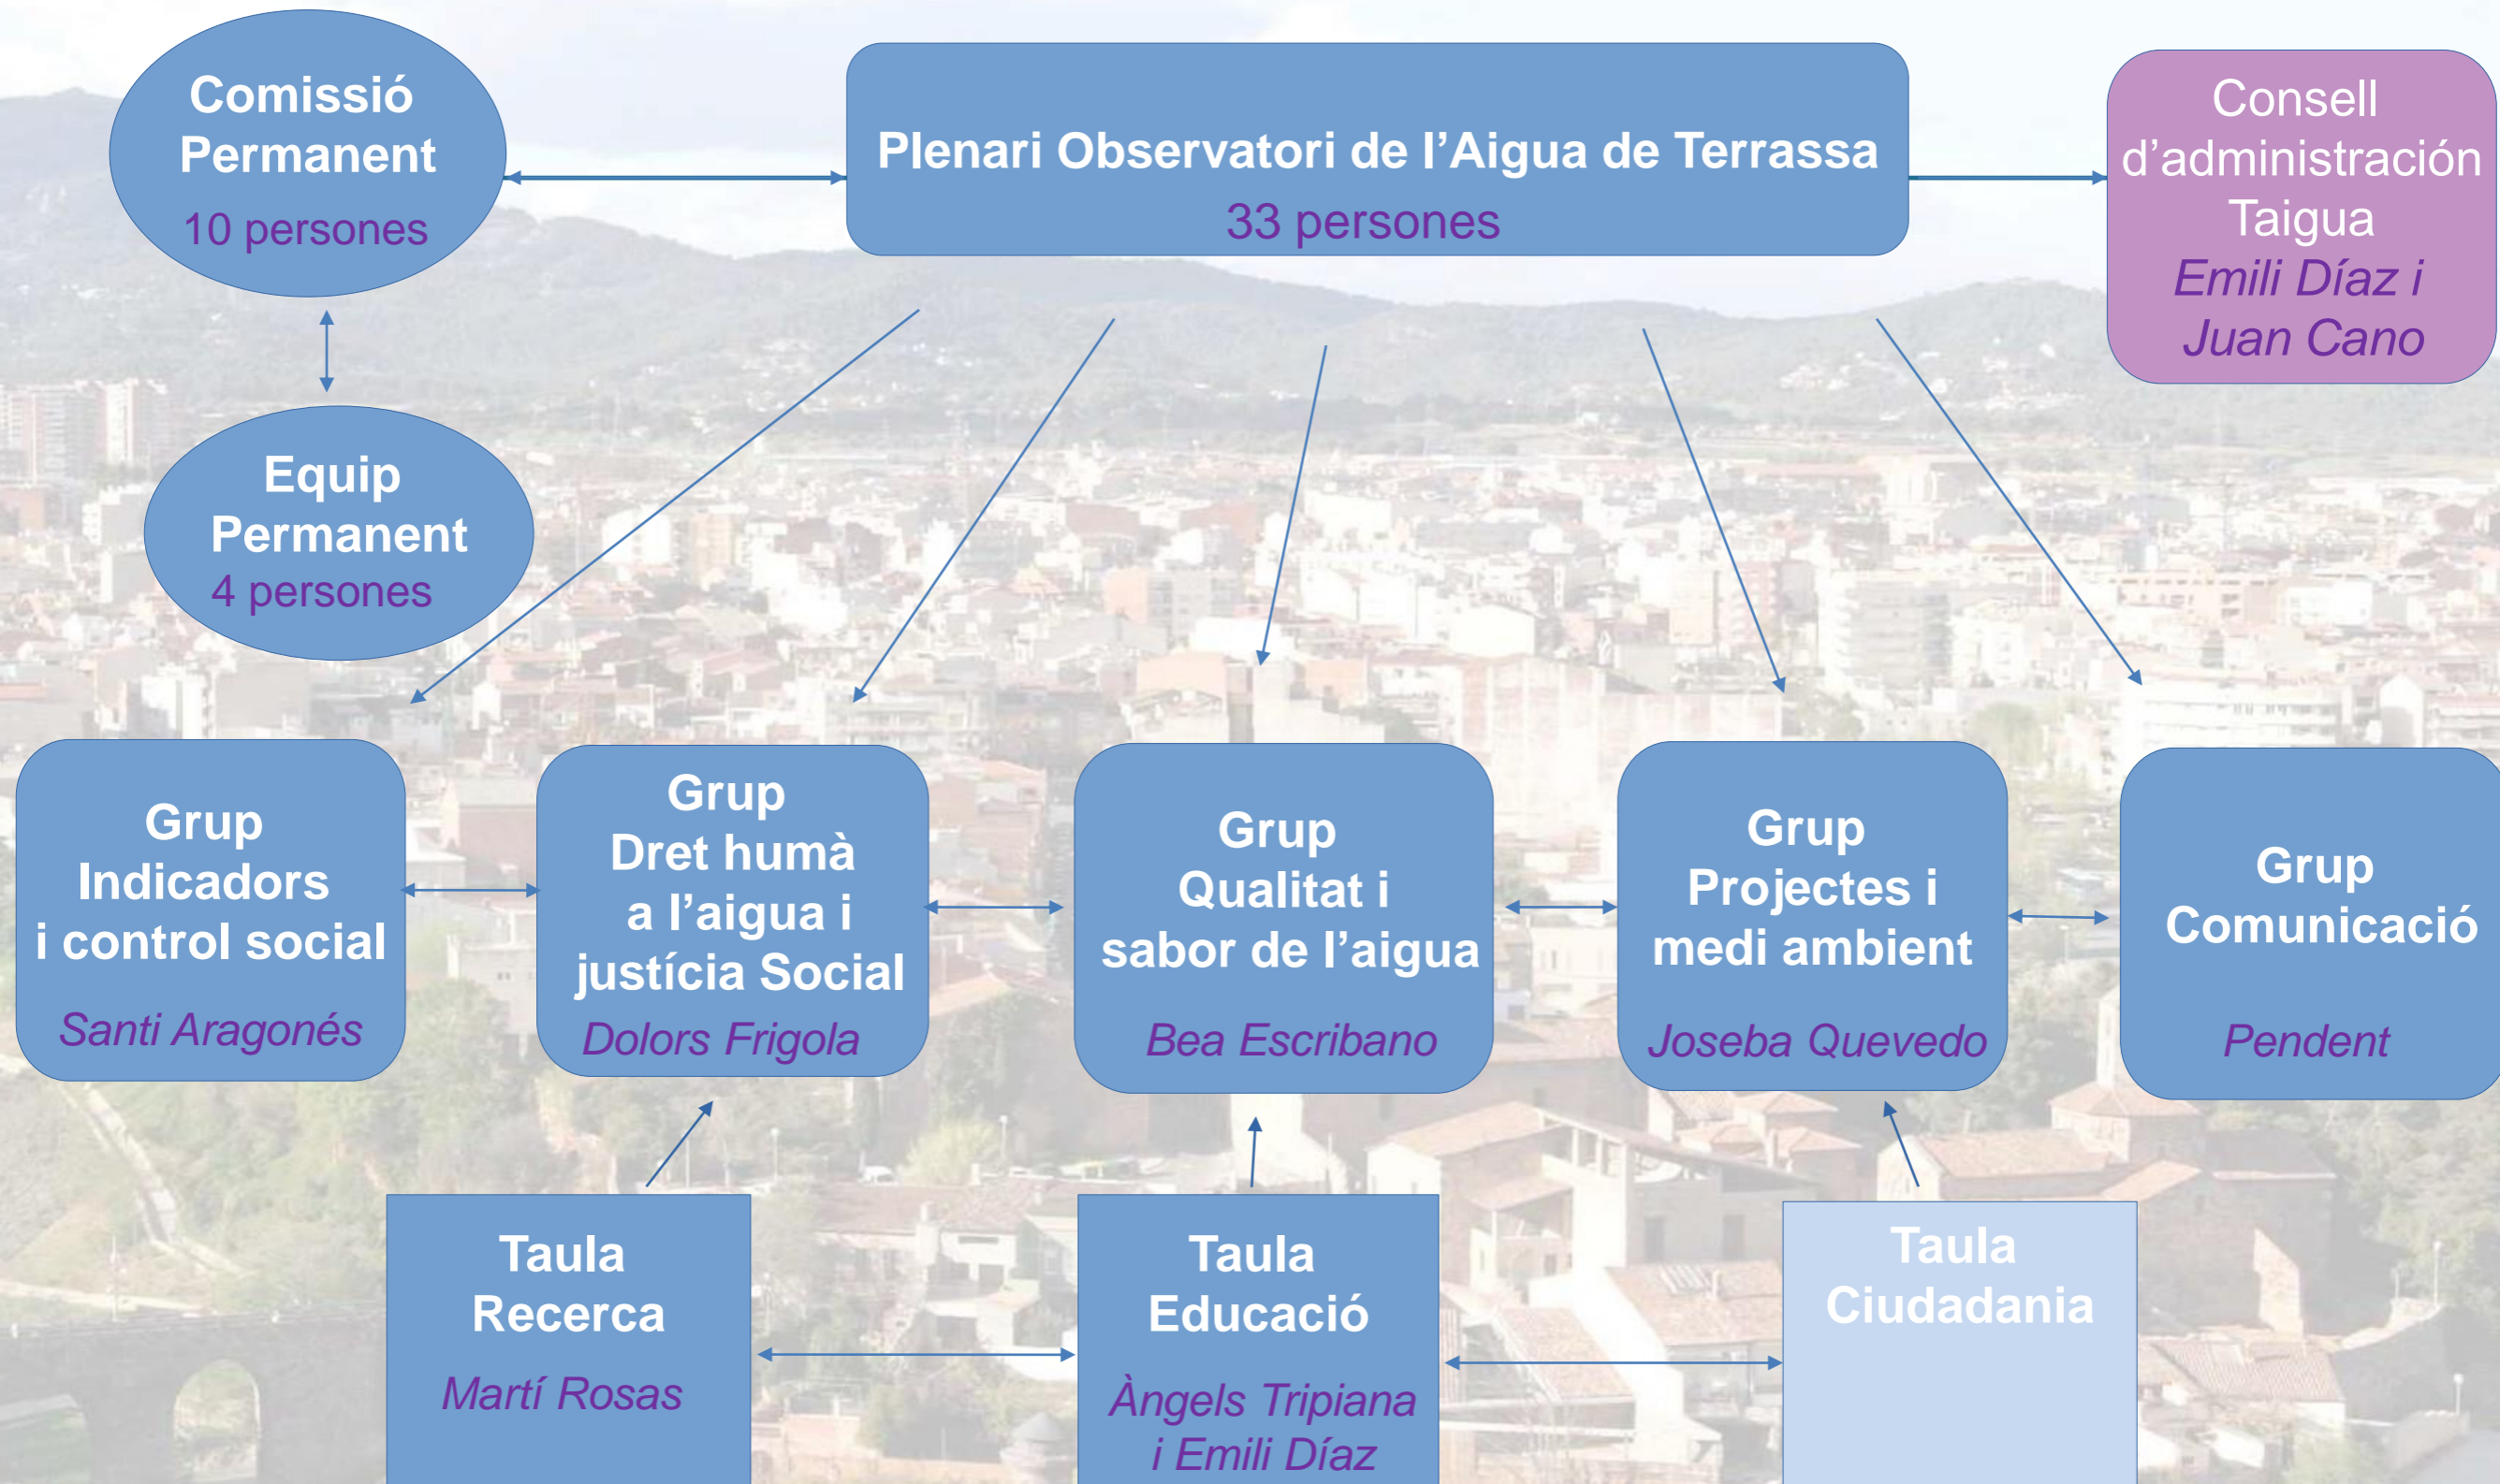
Comissió Permanent
10 persones

Plenari Observatori de l'Aigua de Terrassa
33 persones

Consell d'administración Taigua
Emili Díaz i Juan Cano

Equip Permanent
4 persones

Grup Indicadors i control social
Santi Aragonés

Grup Dret humà a l'aigua i justícia Social
Dolors Frigola

Grup Qualitat i sabor de l'aigua
Bea Escribano

Grup Projectes i medi ambient
Joseba Quevedo

Grup Comunicació
Pendent

Taula Recerca
Martí Rosas

Taula Educació
Àngels Tripiana i Emili Díaz

Taula Ciudadania